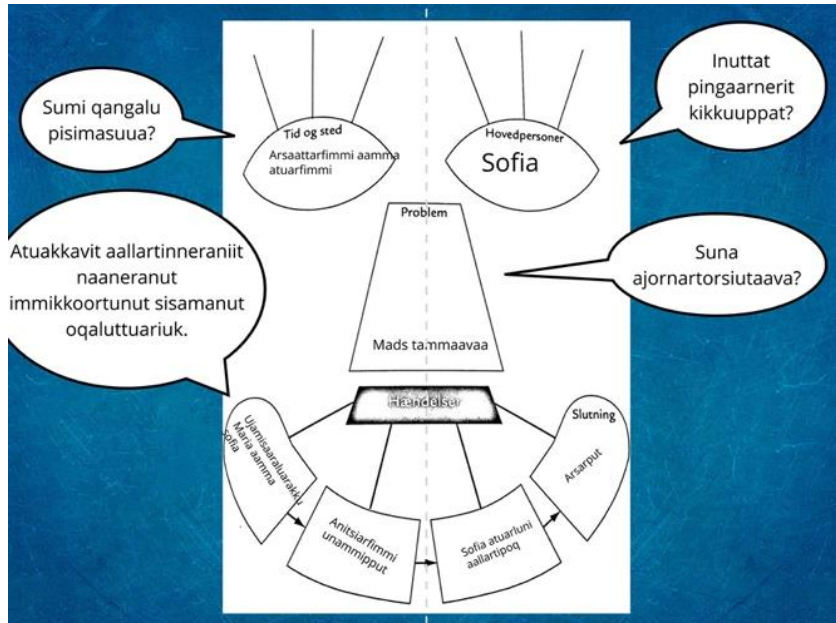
Sumi qangalu pisimasuua?

Tid og sted
Arsaattarfimmi aamma atuarfimmi

Hovedpersoner
Sofia

Inuttat pingaarnerit kikkuuppat?

Atuakkavit aallartinneraniit naaneranut immikkoortunut sisamanut oqaluttuariuk.

Problem

Mads tammaavaa

Suna ajornartorsiutaava?

Hændelser

Ujamisaaraluarakku Maria aamma Sofia

Anitsiarfimmi unammipput

Sofia atuarluni aallartipoq

Slutning
Arsarput